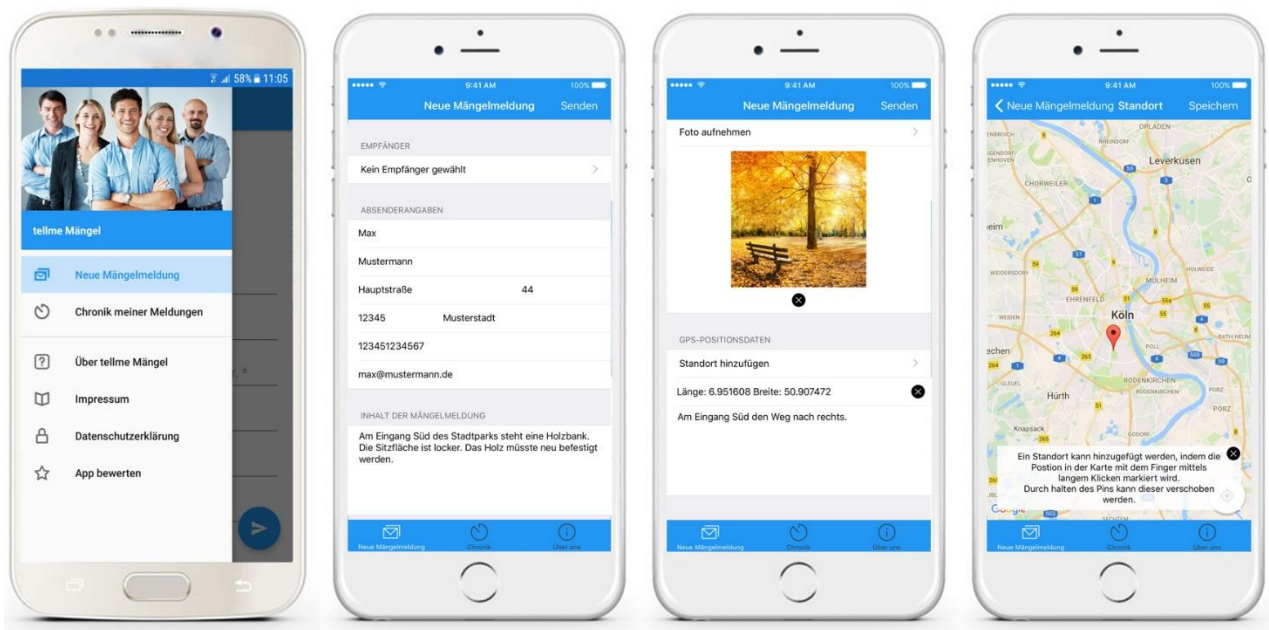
58% 11:05

tellme Mängel

Neue Mängelmeldung

Chronik meiner Meldungen

Über tellme Mängel

Impressum

Datenschutzerklärung

App bewerten

••••• 9:41 AM 100%

Neue Mängelmeldung Senden

EMPFÄNGER

Kein Empfänger gewählt

ABSENDERANGABEN

Max

Mustermann

Hauptstraße 44

12345 Musterstadt

123451234567

max@mustermann.de

INHALT DER MÄNGELMELDUNG

Am Eingang Süd des Stadtparks steht eine Holzbank. Die Sitzfläche ist locker. Das Holz müsste neu befestigt werden.

Neue Mängelmeldung Chronik Über uns

••••• 9:41 AM 100%

Neue Mängelmeldung Senden

Foto aufnehmen

GPS-POSITIONSDATEN

Standort hinzufügen

Länge: 6.951608 Breite: 50.907472

Am Eingang Süd den Weg nach rechts.

Neue Mängelmeldung Chronik Über uns

••••• 9:41 AM 100%

Neue Mängelmeldung Standort Speichern

OPLADEN

Leverkusen

CHORWEILER

MÜLHEIM

EHRENFELD

Köln

Hürth

RODENKIRCHEN

PORZ

Knapsack

Ein Standort kann hinzugefügt werden, indem die Position in der Karte mit dem Finger mittels langem Klicken markiert wird. Durch halten des Pins kann dieser verschoben werden.

Google

Neue Mängelmeldung Chronik Über uns